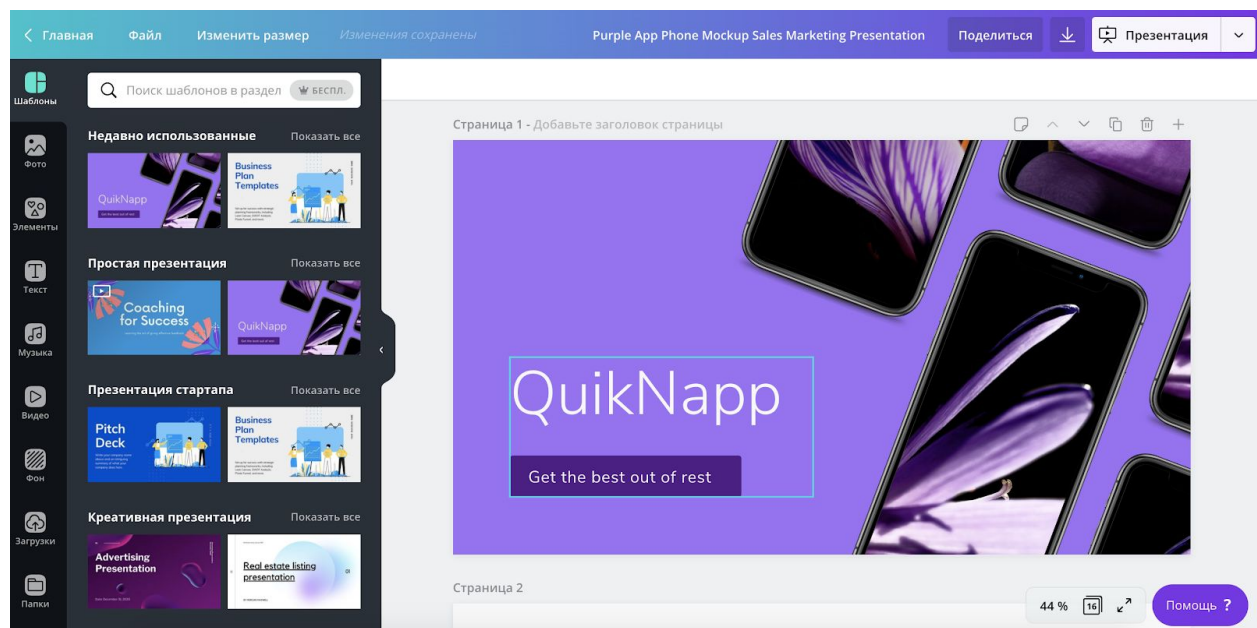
Главная Файл Изменить размер Изменения сохранены Purple App Phone Mockup Sales Marketing Presentation Поделиться Презентация

Шаблоны
Фото
Элементы
Текст
Музыка
Видео
Фон
Загрузки
Папки

Поиск шаблонов в раздел БЕСПЛ.

Недавно использованные Показать все

QuikNapp
Business Plan Templates

Простая презентация Показать все

Coaching for Success
QuikNapp

Презентация стартапа Показать все

Pitch Deck
Business Plan Templates

Креативная презентация Показать все

Advertising Presentation
Real estate listing presentation

Страница 1 - Добавьте заголовок страницы

QuikNapp

Get the best out of rest

Страница 2

44 % 16 Помощь ?